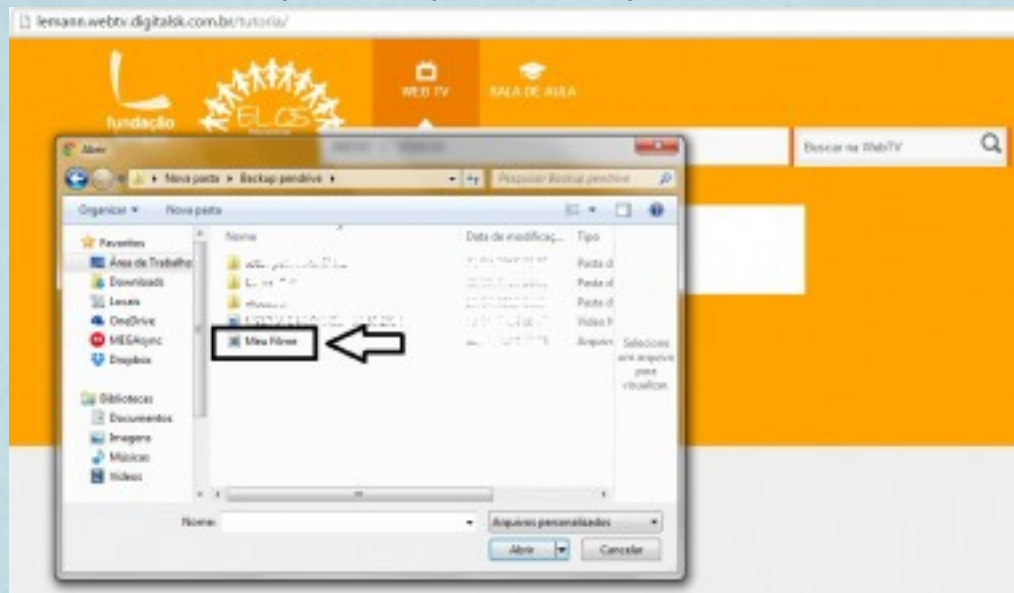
lemann.webtv.digitalsk.com.br/tutoria/

fundação

ELOS

WEB TV

SALA DE AULA

Buscar na WebTV

Abrir

Nova pasta ▸ Backup pendrive ▸

Pesquisar Backup pendrive

Organizar ▾ Nova pasta

Favoritos
Área de Trabalho
Downloads
Locais
OneDrive
MEGAsync
Dropbox

Bibliotecas
Documentos
Imagens
Músicas
Vídeos

Nome
Data de modificaç...
Tipo

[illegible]
Pasta d
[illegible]
Pasta d
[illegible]
Pasta d
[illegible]
Vídeo
Meu filme
Arquivo

Selecione um arquivo para visualizar.

Nome:
Arquivos personalizados
Abrir
Cancelar